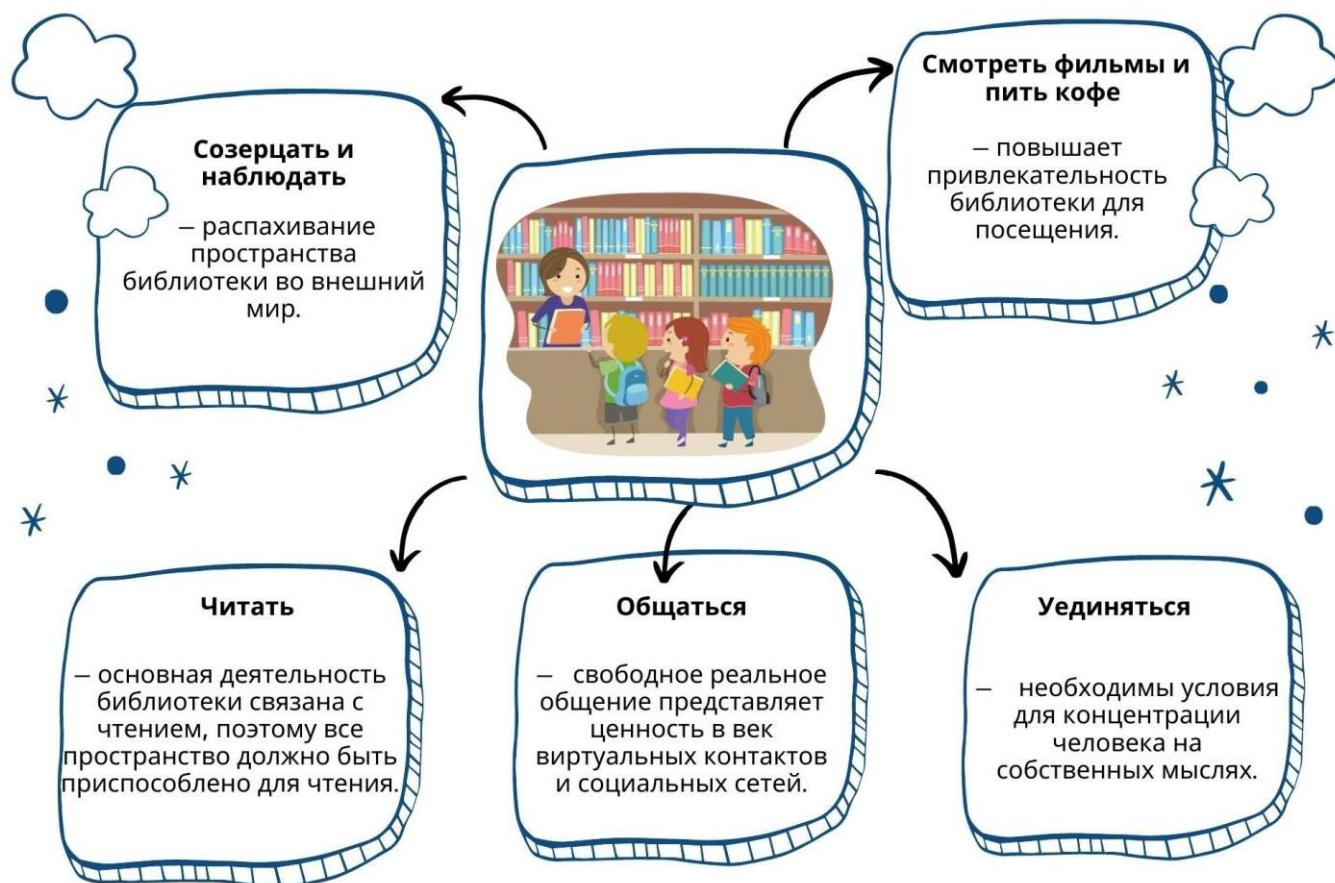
Созерцать и наблюдать

– распахивание пространства библиотеки во внешний мир.

Смотреть фильмы и пить кофе

– повышает привлекательность библиотеки для посещения.

Читать

– основная деятельность библиотеки связана с чтением, поэтому все пространство должно быть приспособлено для чтения.

Общаться

– свободное реальное общение представляет ценность в век виртуальных контактов и социальных сетей.

Уединяться

– необходимы условия для концентрации человека на собственных мыслях.